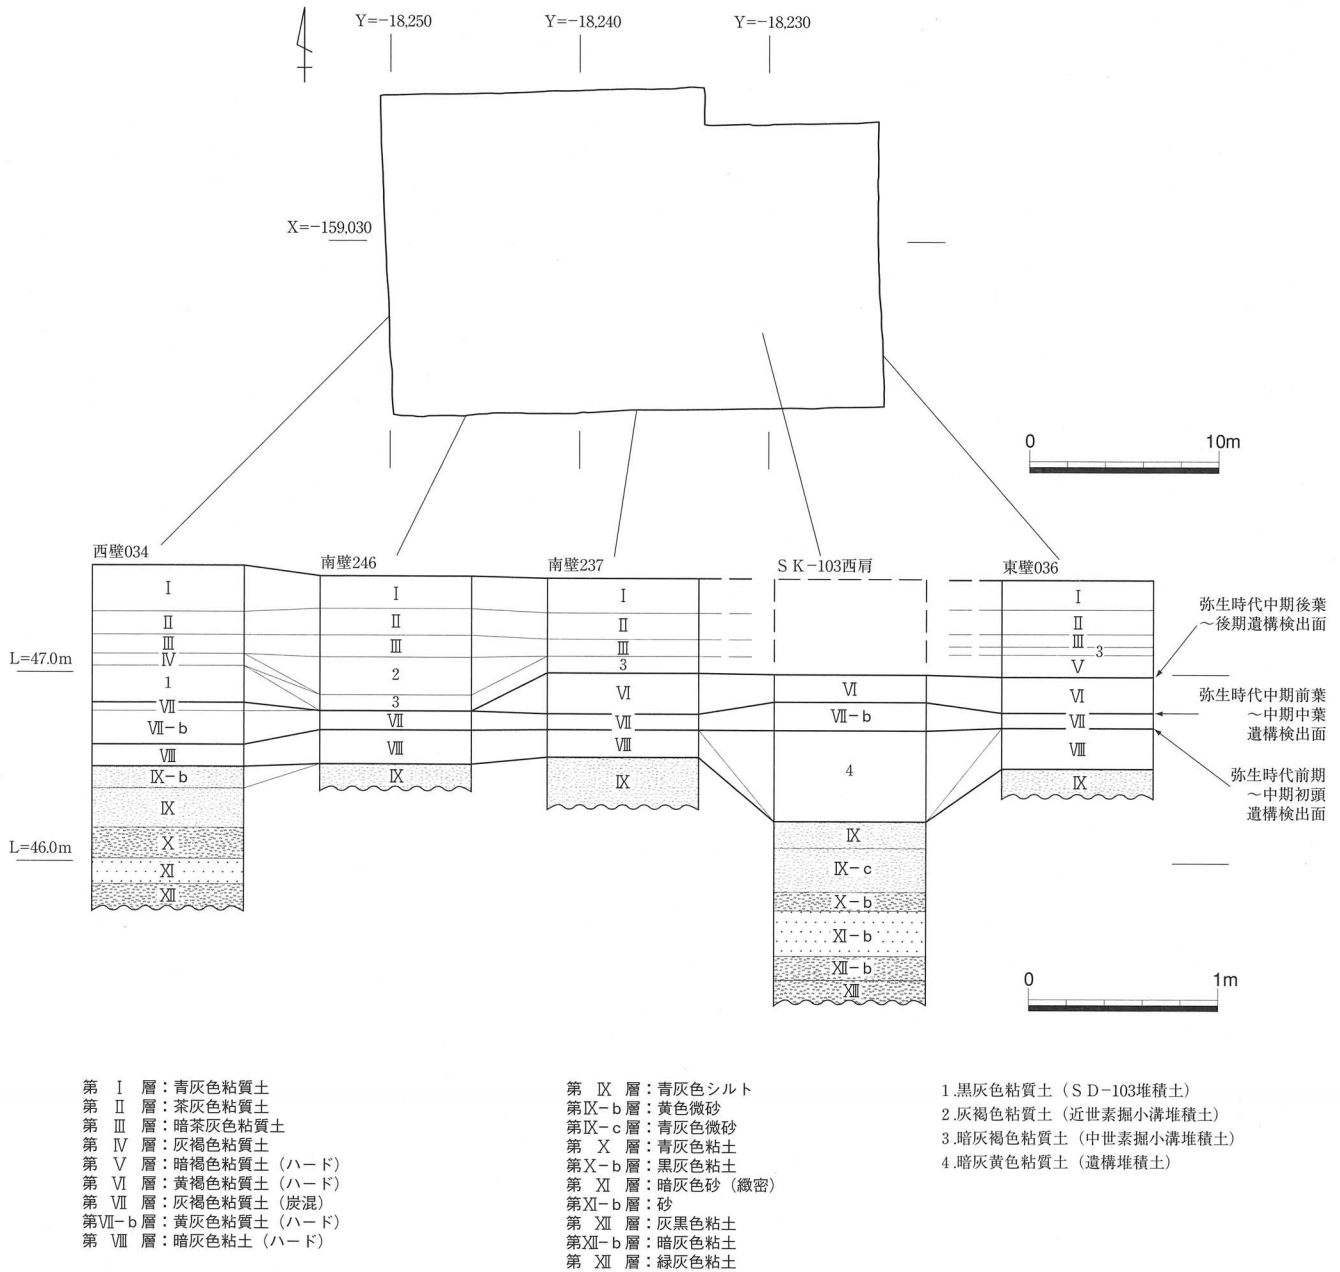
Y=−18,250　Y=−18,240　Y=−18,230

X=−159,030

0　10m

西壁034　南壁246　南壁237　SK−103西肩　東壁036

Ⅰ
Ⅱ
Ⅲ
Ⅳ
1
Ⅶ
Ⅶ−b
Ⅷ
Ⅸ−b
Ⅸ
Ⅹ
Ⅺ
Ⅻ

Ⅰ
Ⅱ
Ⅲ
2
3
Ⅶ
Ⅷ
Ⅸ

Ⅰ
Ⅱ
Ⅲ
3
Ⅵ
Ⅶ
Ⅷ
Ⅸ

Ⅵ
Ⅶ−b
4
Ⅸ
Ⅸ−c
Ⅹ−b
Ⅺ−b
Ⅻ−b
Ⅻ

Ⅰ
Ⅱ
Ⅲ
3
Ⅴ
Ⅵ
Ⅶ
Ⅷ
Ⅸ

L=47.0m
L=46.0m

弥生時代中期後葉
～後期遺構検出面

弥生時代中期前葉
～中期中葉
遺構検出面

弥生時代前期
～中期初頭
遺構検出面

0　1m

第　Ⅰ　層：青灰色粘質土
第　Ⅱ　層：茶灰色粘質土
第　Ⅲ　層：暗茶灰色粘質土
第　Ⅳ　層：灰褐色粘質土
第　Ⅴ　層：暗褐色粘質土（ハード）
第　Ⅵ　層：黄褐色粘質土（ハード）
第　Ⅶ　層：灰褐色粘質土（炭混）
第Ⅶ−b層：黄灰色粘質土（ハード）
第　Ⅷ　層：暗灰色粘土（ハード）

第　Ⅸ　層：青灰色シルト
第Ⅸ−b層：黄色微砂
第Ⅸ−c層：青灰色微砂
第　Ⅹ　層：青灰色粘土
第Ⅹ−b層：黒灰色粘土
第　Ⅺ　層：暗灰色砂（緻密）
第Ⅺ−b層：砂
第　Ⅻ　層：灰黒色粘土
第Ⅻ−b層：暗灰色粘土
第　Ⅻ　層：緑灰色粘土

1.黒灰色粘質土（SD−103堆積土）
2.灰褐色粘質土（近世素掘小溝堆積土）
3.暗灰褐色粘質土（中世素掘小溝堆積土）
4.暗灰黄色粘質土（遺構堆積土）